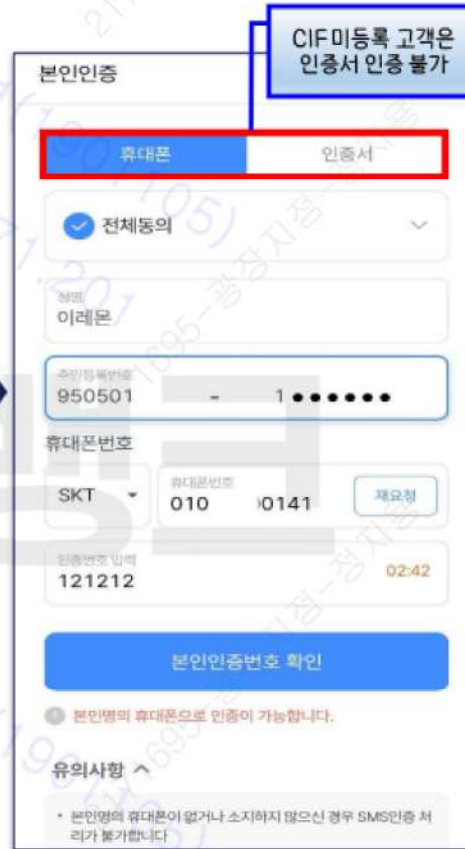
본인인증

CIF미등록 고객은 인증서 인증 불가

휴대폰
인증서

전체동의

성명
이레몬

주민등록번호
950501 - 1●●●●●●

휴대폰번호

SKT
휴대폰번호
010 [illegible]0141
재요청

인증번호 입력
121212
02:42

본인인증번호 확인

본인명의 휴대폰으로 인증이 가능합니다.

유의사항

• 본인명의 휴대폰이 없거나 소지하지 않으신 경우 SMS인증 처리가 불가합니다